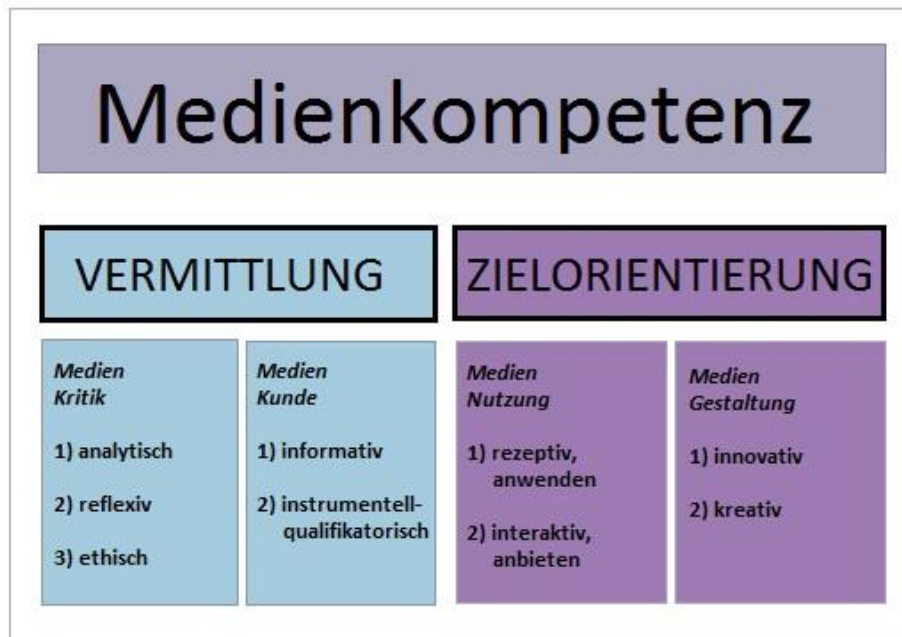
Medienkompetenz

VERMITTLUNG

ZIELORIENTIERUNG

Medien Kritik

1) analytisch

2) reflexiv

3) ethisch

Medien Kunde

1) informativ

2) instrumentell-qualifikatorisch

Medien Nutzung

1) rezeptiv, anwenden

2) interaktiv, anbieten

Medien Gestaltung

1) innovativ

2) kreativ